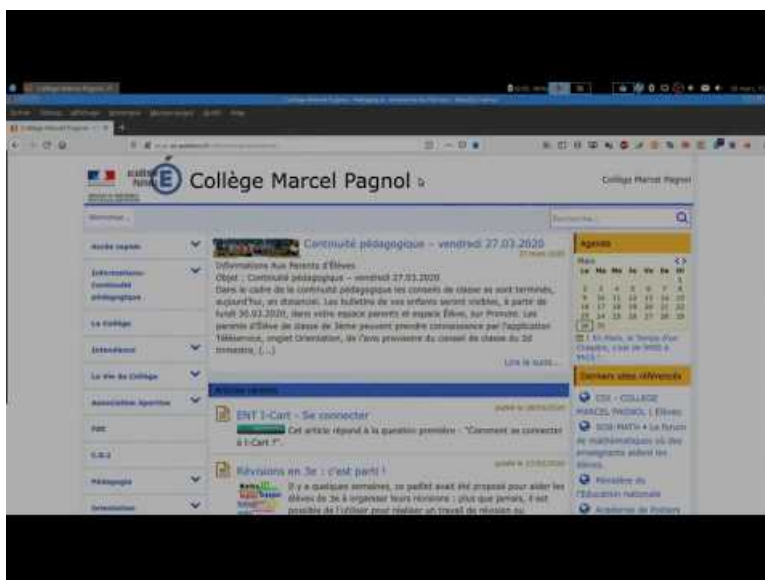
Collège Marcel Pagnol

Collège Marcel Pagnol

Rechercher...

Accès rapide

Informations Continuité pédagogique

Le Collège

Intendance

La Vie du Collège

Association Sportive

FSE

C.D.I

Pédagogie

Orientation

Continuité pédagogique – vendredi 27.03.2020

Informations Aux Parents d'Élèves

Objet : Continuité pédagogique – vendredi 27.03.2020

Dans le cadre de la continuité pédagogique les conseils de classe se sont terminés, aujourd'hui, en distanciel. Les bulletins de vos enfants seront visibles, à partir de lundi 30.03.2020, dans votre espace parents et espace Élève, sur Pronote. Les parents d'Élève de classe de 3ème peuvent prendre connaissance par l'application Téléservice, onglet Orientation, de l'avis provisoire du conseil de classe du 2d trimestre, (...)

Lire la suite...

Articles récents

ENT I-Cart – Se connecter

Cet article répond à la question première : "Comment se connecter à I-Cart ?".

Révisions en 3e : c'est parti !

Il y a quelques semaines, ce padlet avait été proposé pour aider les élèves de 3e à organiser leurs révisions : plus que jamais, il est possible de l'utiliser pour réaliser un travail de révision au

Agenda

Mars

Lu Ma Me Je Ve Sa Di

Derniers sites référencés

CDI - COLLEGE MARCEL PAGNOL | Élèves

SOS MATH • Le forum de mathématiques où des enseignants aident les élèves.

Ministère de l'Éducation nationale

Académie de Poitiers